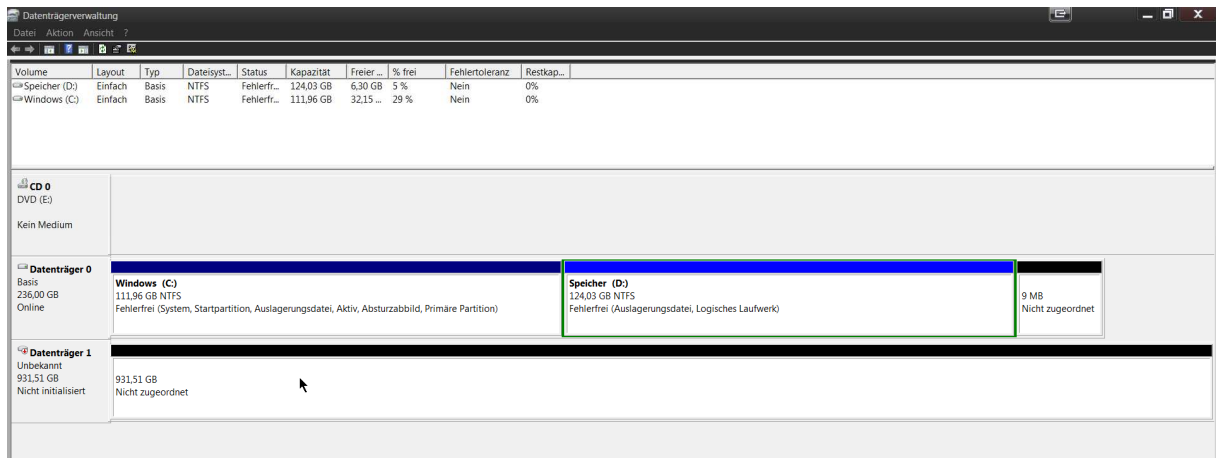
Datenträgerverwaltung

Datei Aktion Ansicht ?

| Volume | Layout | Typ | Dateisyst... | Status | Kapazität | Freier ... | % frei | Fehlertoleranz | Restkap... |
|---|---|---|---|---|---|---|---|---|---|
| Speicher (D:) | Einfach | Basis | NTFS | Fehlerfr... | 124,03 GB | 6,30 GB | 5 % | Nein | 0% |
| Windows (C:) | Einfach | Basis | NTFS | Fehlerfr... | 111,96 GB | 32,15 ... | 29 % | Nein | 0% |

CD 0
DVD (E:)

Kein Medium

Datenträger 0
Basis
236,00 GB
Online

Windows (C:)
111,96 GB NTFS
Fehlerfrei (System, Startpartition, Auslagerungsdatei, Aktiv, Absturzabbild, Primäre Partition)

Speicher (D:)
124,03 GB NTFS
Fehlerfrei (Auslagerungsdatei, Logisches Laufwerk)

9 MB
Nicht zugeordnet

Datenträger 1
Unbekannt
931,51 GB
Nicht initialisiert

931,51 GB
Nicht zugeordnet